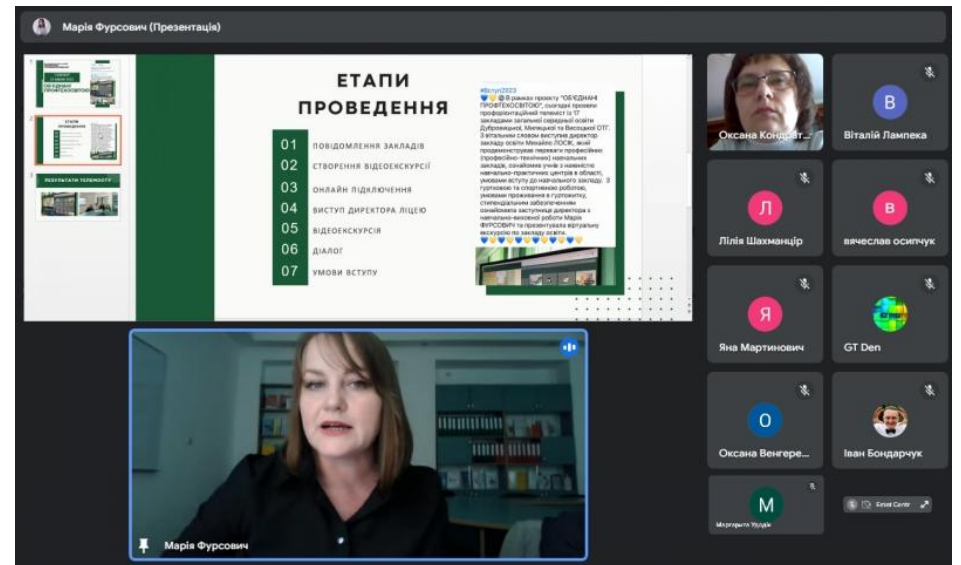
Марія Фурсович (Презентація)

ЕТАПИ ПРОВЕДЕННЯ

01 ПОВІДОМЛЕННЯ ЗАКЛАДІВ
02 СТВОРЕННЯ ВІДЕОЕКСКУРСІЇ
03 ОНЛАЙН ПІДКЛЮЧЕННЯ
04 ВИСТУП ДИРЕКТОРА ЛІЦЕЮ
05 ВІДЕОЕКСКУРСІЯ
06 ДІАЛОГ
07 УМОВИ ВСТУПУ

#Вступ2023
В рамках проєкту "ОБ'ЄДНАНІ ПРОФТЕХОСВІТОЮ", сьогодні провели профорієнтаційний телеміст із 17 закладами загальної середньої освіти Дубровицької, Мілецької та Висоцької ОТГ. З вітальним словом виступив директор закладу освіти Михайло ЛОСІК, який продемонстрував переваги професійно (професійно-технічних) навчальних закладів, ознайомив учнів з наявністю навчально-практичних центрів в області, умовами вступу до навчального закладу. З гуртковою та спортивною роботою, умовами проживання в гуртожитку, стипендіальним забезпеченням ознайомила заступник директора з навчально-виховної роботи Марія ФУРСОВИЧ та презентувала віртуальну екскурсію по закладу освіти.

РЕЗУЛЬТАТИ ТЕЛЕМОСТУ

Оксана Кондрат...
В
Віталій Лампека
Л
Лілія Шахманцір
В
вячеслав осипчук
Я
Яна Мартинович
GT Den
О
Оксана Венгере...
Іван Бондарчук
М
Маргарита Удуда
Марія Фурсович